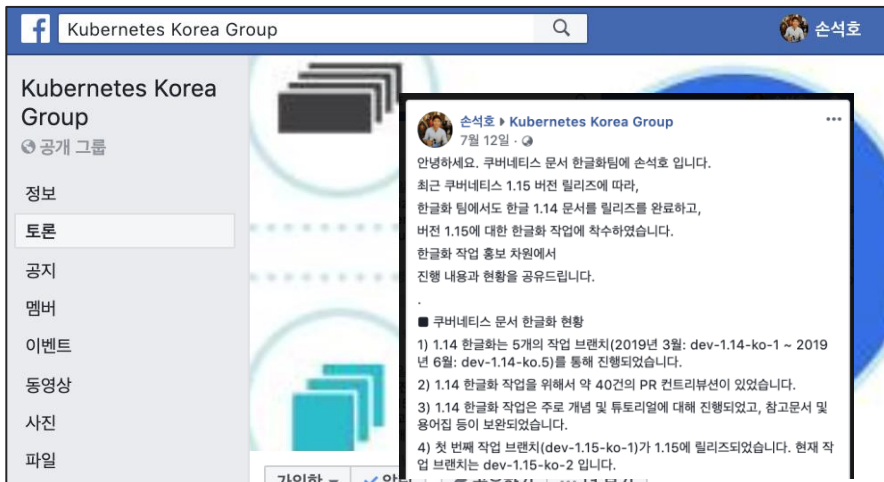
Kubernetes Korea Group

손석호

Kubernetes Korea Group

공개 그룹

정보

토론

공지

멤버

이벤트

동영상

사진

파일

가입함 ▾

손석호 ▸ Kubernetes Korea Group

7월 12일 ·

안녕하세요. 쿠버네티스 문서 한글화팀에 손석호 입니다.

최근 쿠버네티스 1.15 버전 릴리즈에 따라,

한글화 팀에서도 한글 1.14 문서를 릴리즈를 완료하고,

버전 1.15에 대한 한글화 작업에 착수하였습니다.

한글화 작업 홍보 차원에서

진행 내용과 현황을 공유드립니다.

.

■ 쿠버네티스 문서 한글화 현황

1) 1.14 한글화는 5개의 작업 브랜치(2019년 3월: dev-1.14-ko-1 ~ 2019년 6월: dev-1.14-ko.5)를 통해 진행되었습니다.

2) 1.14 한글화 작업을 위해서 약 40건의 PR 컨트리뷰션이 있었습니다.

3) 1.14 한글화 작업은 주로 개념 및 튜토리얼에 대해 진행되었고, 참고문서 및 용어집 등이 보완되었습니다.

4) 첫 번째 작업 브랜치(dev-1.15-ko-1)가 1.15에 릴리즈되었습니다. 현재 작업 브랜치는 dev-1.15-ko-2 입니다.

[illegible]